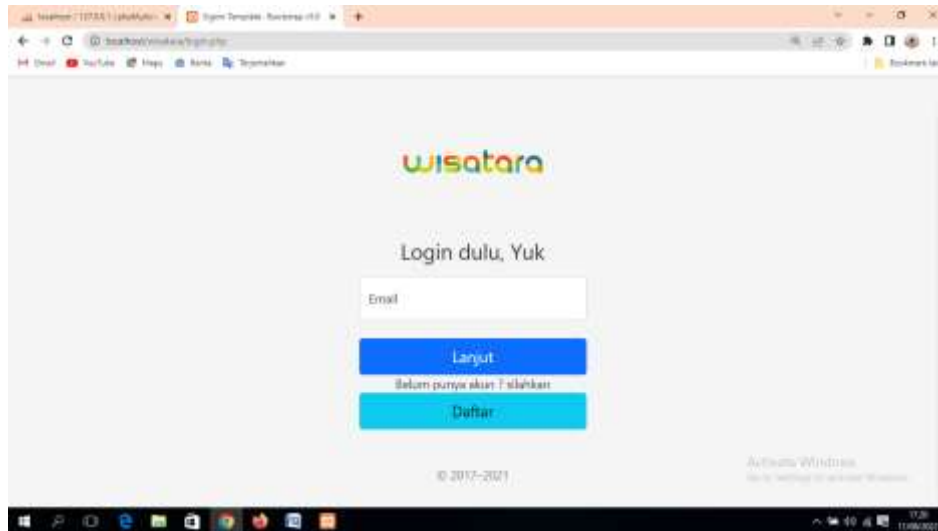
localhost / 127.0.0.1 / phpMyAdmin | Signin Template · Bootstrap v5.0

localhost/wisatara/login.php

Gmail YouTube Maps Berita Terjemahkan

Bookmark lain

wisatara

Login dulu, Yuk

Email

Lanjut

Belum punya akun ? silahkan

Daftar

© 2017–2021

Activate Windows
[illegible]

17:20
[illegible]